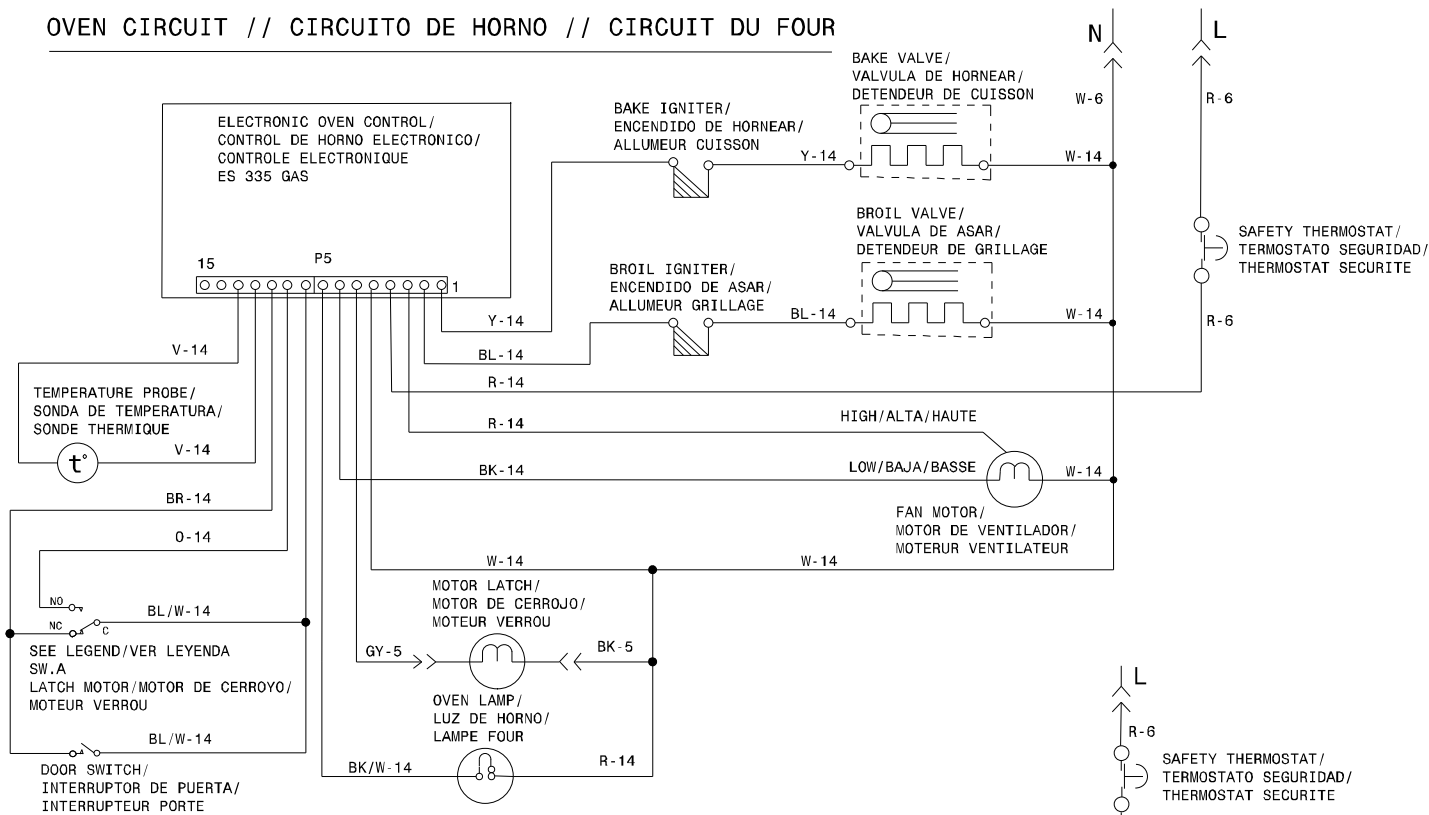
OVEN CIRCUIT // CIRCUITO DE HORNO // CIRCUIT DU FOUR

N

L

ELECTRONIC OVEN CONTROL/
CONTROL DE HORNO ELECTRONICO/
CONTROLE ELECTRONIQUE
ES 335 GAS

15

P5

1

BAKE IGNITER/
ENCENDIDO DE HORNEAR/
ALLUMEUR CUISSON

BAKE VALVE/
VALVULA DE HORNEAR/
DETENDEUR DE CUISSON

W-6

R-6

Y-14

W-14

BROIL VALVE/
VALVULA DE ASAR/
DETENDEUR DE GRILLAGE

SAFETY THERMOSTAT/
TERMOSTATO SEGURIDAD/
THERMOSTAT SECURITE

BROIL IGNITER/
ENCENDIDO DE ASAR/
ALLUMEUR GRILLAGE

BL-14

W-14

R-6

Y-14

BL-14

V-14

R-14

TEMPERATURE PROBE/
SONDA DE TEMPERATURA/
SONDE THERMIQUE

R-14

HIGH/ALTA/HAUTE

t°

V-14

BK-14

LOW/BAJA/BASSE

W-14

BR-14

FAN MOTOR/
MOTOR DE VENTILADOR/
MOTERUR VENTILATEUR

O-14

W-14

W-14

MOTOR LATCH/
MOTOR DE CERROJO/
MOTEUR VERROU

NO

BL/W-14

NC

C

SEE LEGEND/VER LEYENDA
SW.A
LATCH MOTOR/MOTOR DE CERROYO/
MOTEUR VERROU

GY-5

BK-5

OVEN LAMP/
LUZ DE HORNO/
LAMPE FOUR

L

R-6

BL/W-14

BK/W-14

R-14

SAFETY THERMOSTAT/
TERMOSTATO SEGURIDAD/
THERMOSTAT SECURITE

DOOR SWITCH/
INTERRUPTOR DE PUERTA/
INTERRUPTEUR PORTE